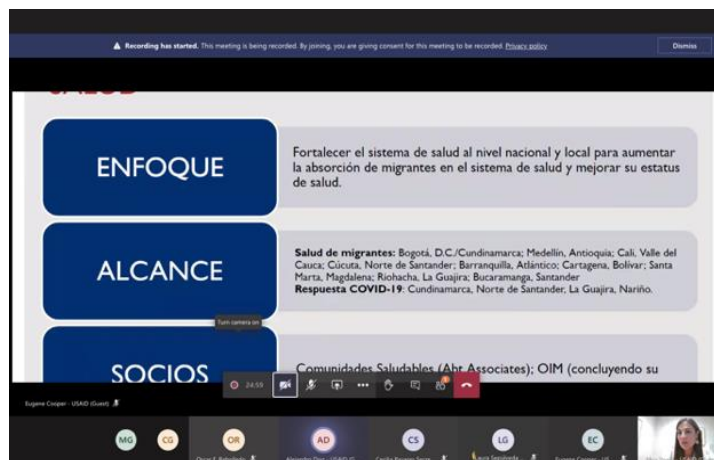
Recording has started. This meeting is being recorded. By joining, you are giving consent for this meeting to be recorded. Privacy policy

Dismiss

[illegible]

ENFOQUE

Fortalecer el sistema de salud al nivel nacional y local para aumentar la absorción de migrantes en el sistema de salud y mejorar su estatus de salud.

ALCANCE

Salud de migrantes: Bogotá, D.C./Cundinamarca; Medellín, Antioquia; Cali, Valle del Cauca; Cúcuta, Norte de Santander; Barranquilla, Atlántico; Cartagena, Bolívar; Santa Marta, Magdalena; Riohacha, La Guajira; Bucaramanga, Santander
Respuesta COVID-19: Cundinamarca, Norte de Santander, La Guajira, Nariño.

Turn camera on

SOCIOS

Comunidades Saludables (Abt Associates); OIM (concluyendo su

24:59

Eugene Cooper - USAID (Guest)

MG CG OR AD CS LG EC

Oscar F. Rebolledo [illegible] Alejandro Diaz - USAID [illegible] Cecilia Becerra Jarne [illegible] Laura Sepulveda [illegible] Eugene Cooper - US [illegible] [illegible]